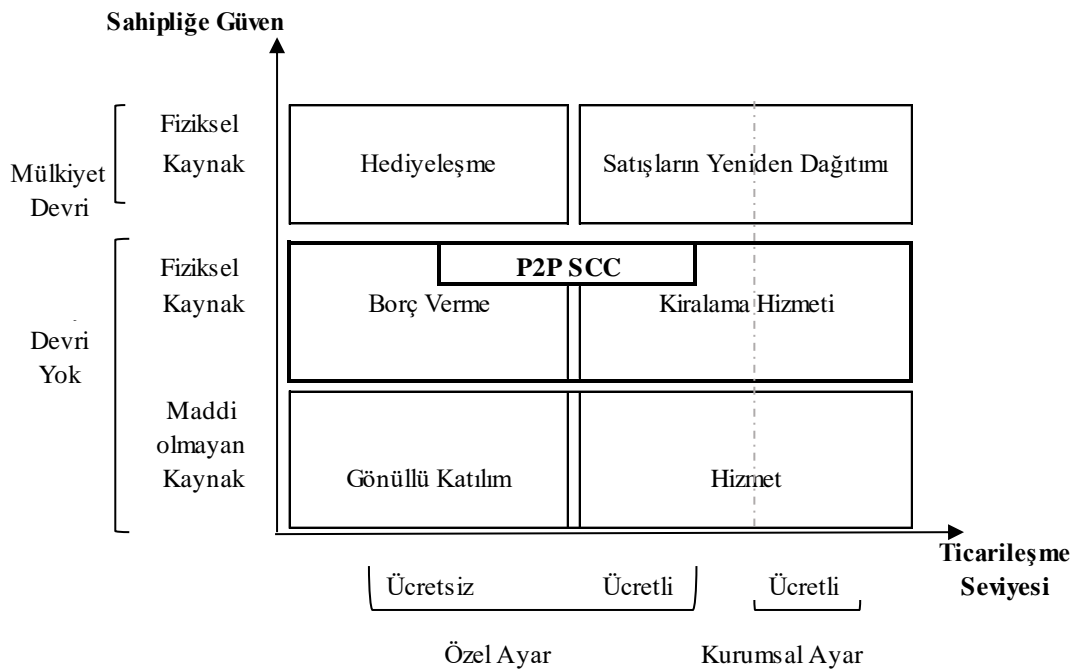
Sahipliğe Güven

Mülkiyet Devri

Fiziksel Kaynak

Hediyeleşme

Satışların Yeniden Dağıtımı

Devri Yok

Fiziksel Kaynak

P2P SCC

Borç Verme

Kiralama Hizmeti

Maddi olmayan Kaynak

Gönüllü Katılım

Hizmet

Ticarileşme Seviyesi

Ücretsiz

Ücretli

Ücretli

Özel Ayar

Kurumsal Ayar